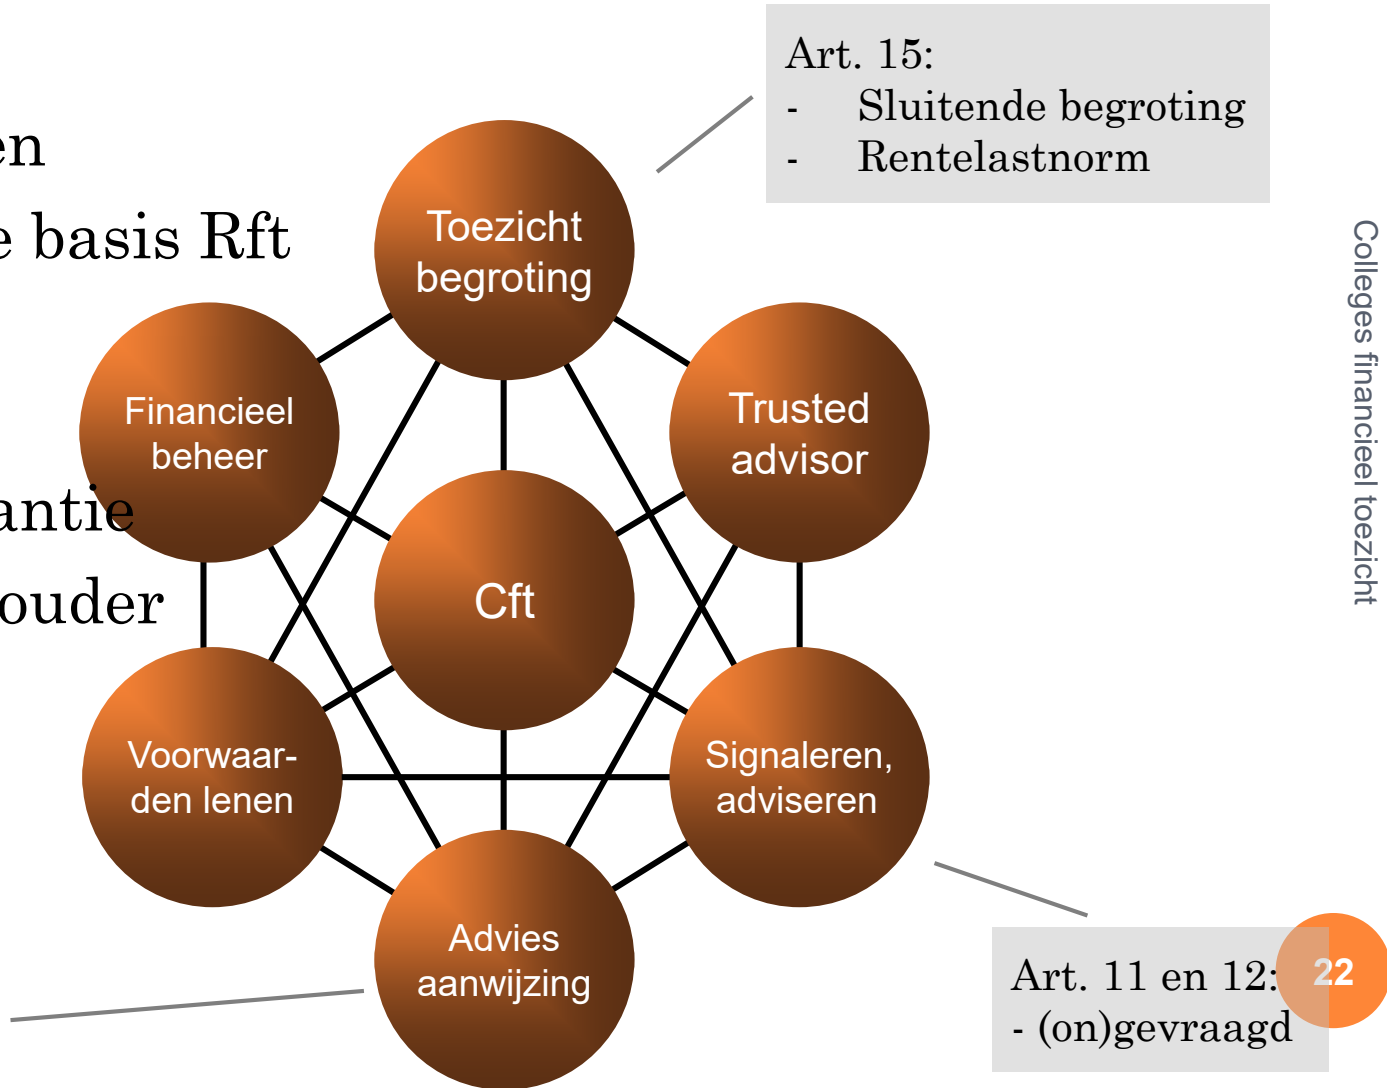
en
e basis Rft
antie
ouder

Art. 15:
- Sluitende begroting
- Rentelastnorm

Toezicht begroting

Financieel beheer

Trusted advisor

Cft

Voorwaarden lenen

Signaleren, adviseren

Advies aanwijzing

Art. 11 en 12:
- (on)gevraagd

22

Colleges financieel toezicht